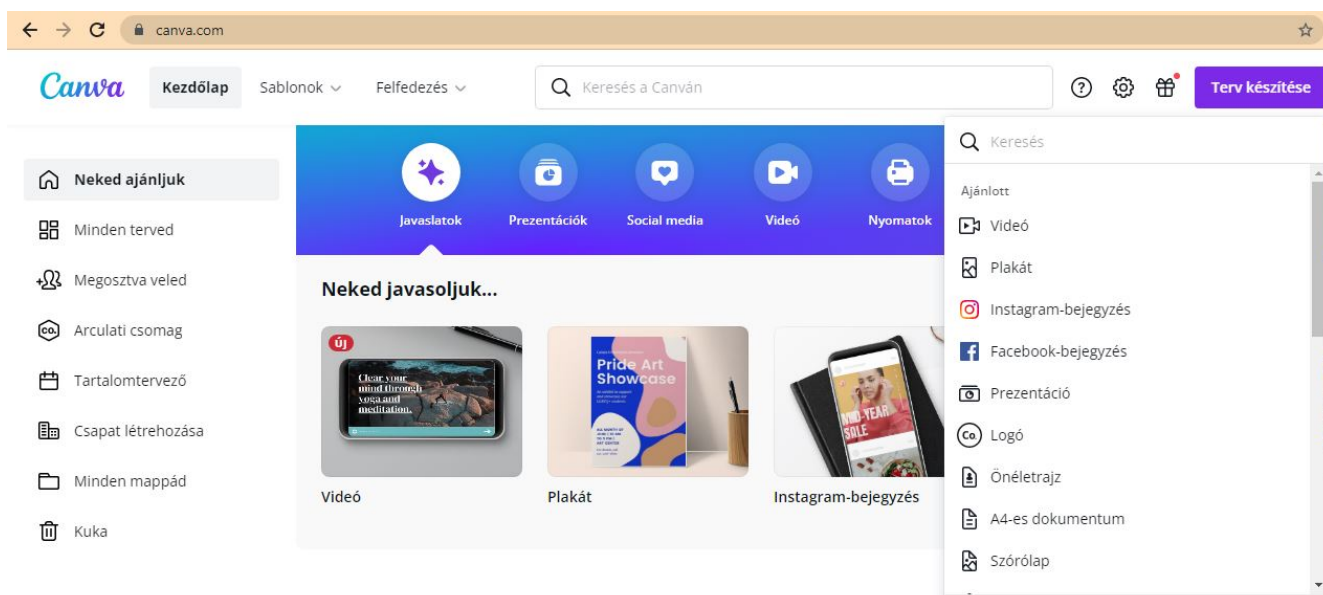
canva.com

Canva Kezdőlap Sablonok Felfedezés Keresés a Canván Terv készítése

Neked ajánljuk
Minden terved
Megosztva veled
Arculati csomag
Tartalomtervező
Csapat létrehozása
Minden mappád
Kuka

Javaslatok Prezentációk Social media Videó Nyomatok

Neked javasoljuk...

ÚJ
Clear your mind through yoga and meditation.
Videó

Pride Art Showcase
Plakát

MID-YEAR SALE
Instagram-bejegyzés

Keresés
Ajánlott
Videó
Plakát
Instagram-bejegyzés
Facebook-bejegyzés
Prezentáció
Logó
Önéletrajz
A4-es dokumentum
Szórólap